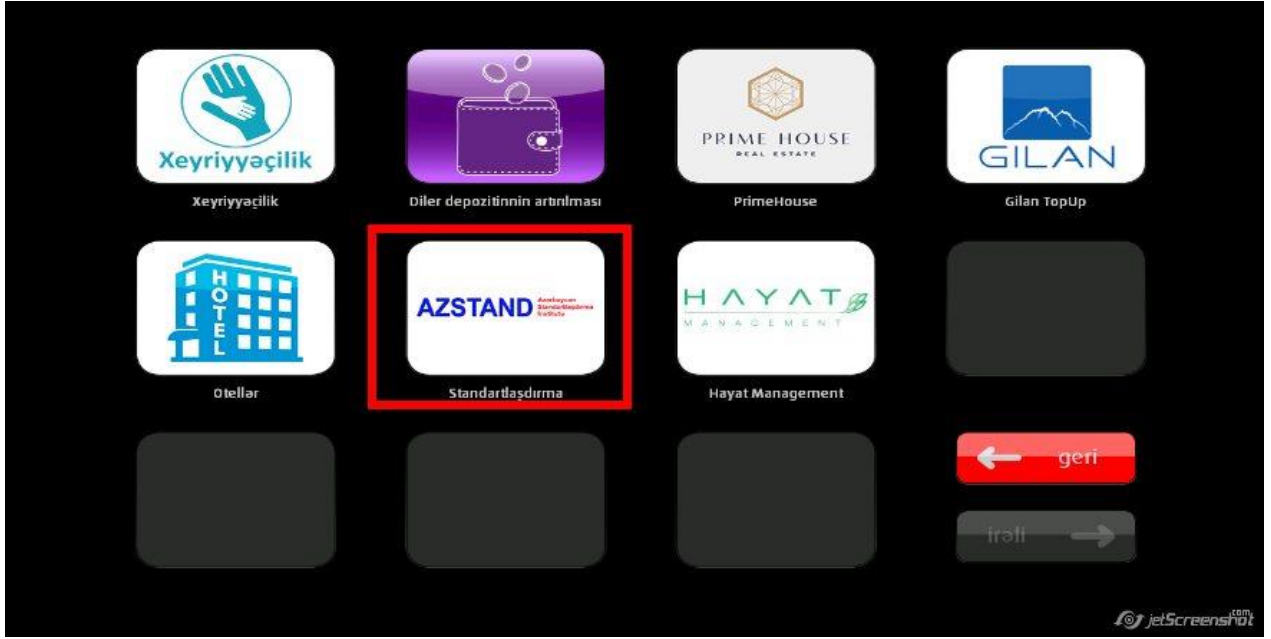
Xeyriyyəçilik

Xeyriyyəçilik

Diler depozitinnin artırılması

PRIME HOUSE
REAL ESTATE

PrimeHouse

GILAN

Gilan TopUp

HOTEL

Otellər

AZSTAND Azərbaycan Standartlaşdırma İnstitutu

Standartlaşdırma

HAYAT
MANAGEMENT

Hayat Management

geri

irəli

jetScreenshot.com